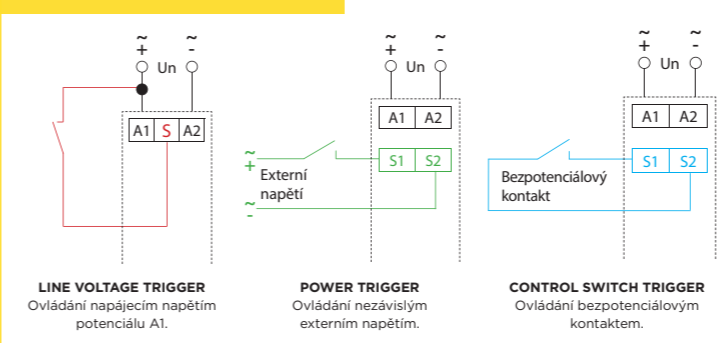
~
+
Un
~
-

A1 S A2

LINE VOLTAGE TRIGGER
Ovládání napájecím napětím potenciálu A1.

~
+
Un
~
-

A1 A2

~
+
Externí napětí
~
-

S1 S2

POWER TRIGGER
Ovládání nezávislým externím napětím.

~
+
Un
~
-

A1 A2

Bezpotenciálový kontakt

S1 S2

CONTROL SWITCH TRIGGER
Ovládání bezpotenciálovým kontaktem.